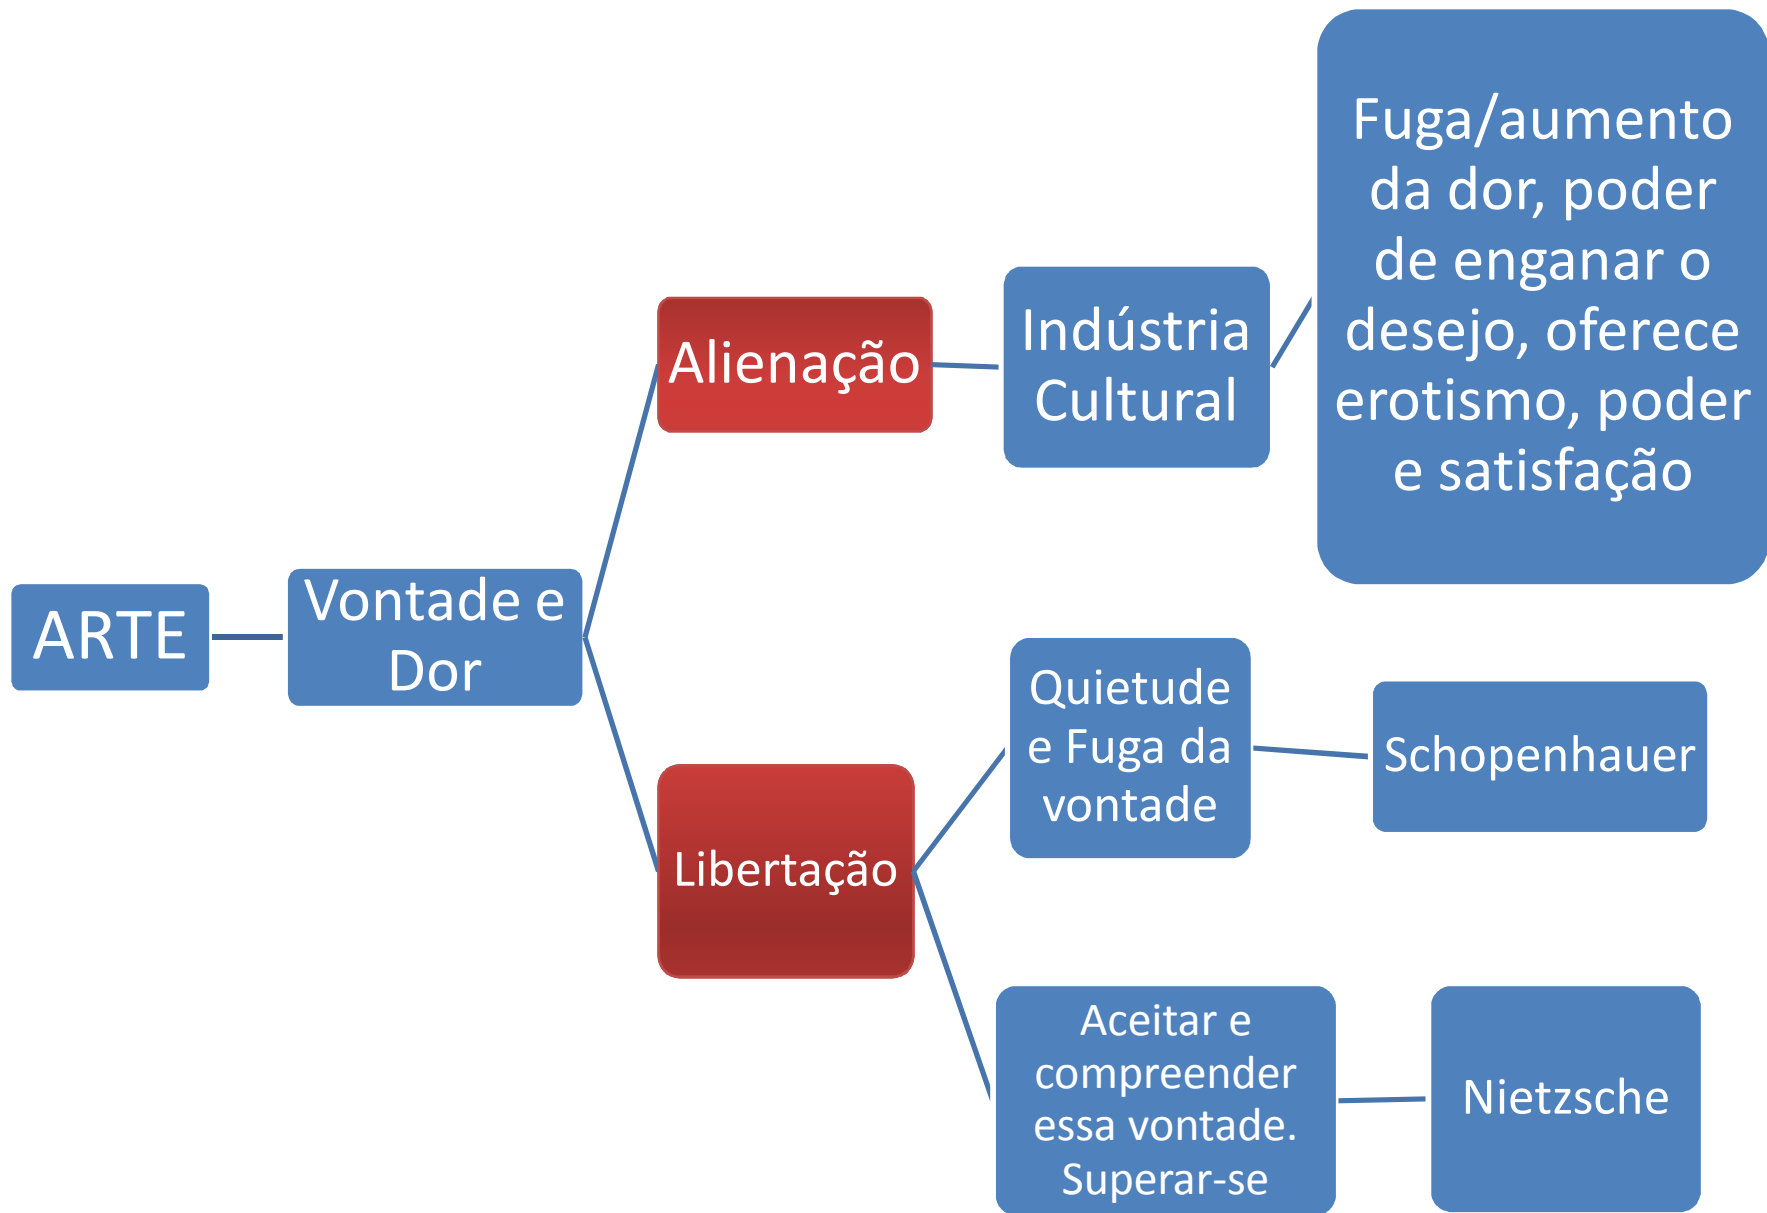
ARTE

Vontade e Dor

Alienação

Indústria Cultural

Fuga/aumento da dor, poder de enganar o desejo, oferece erotismo, poder e satisfação

Libertação

Quietude e Fuga da vontade

Schopenhauer

Aceitar e compreender essa vontade. Superar-se

Nietzsche